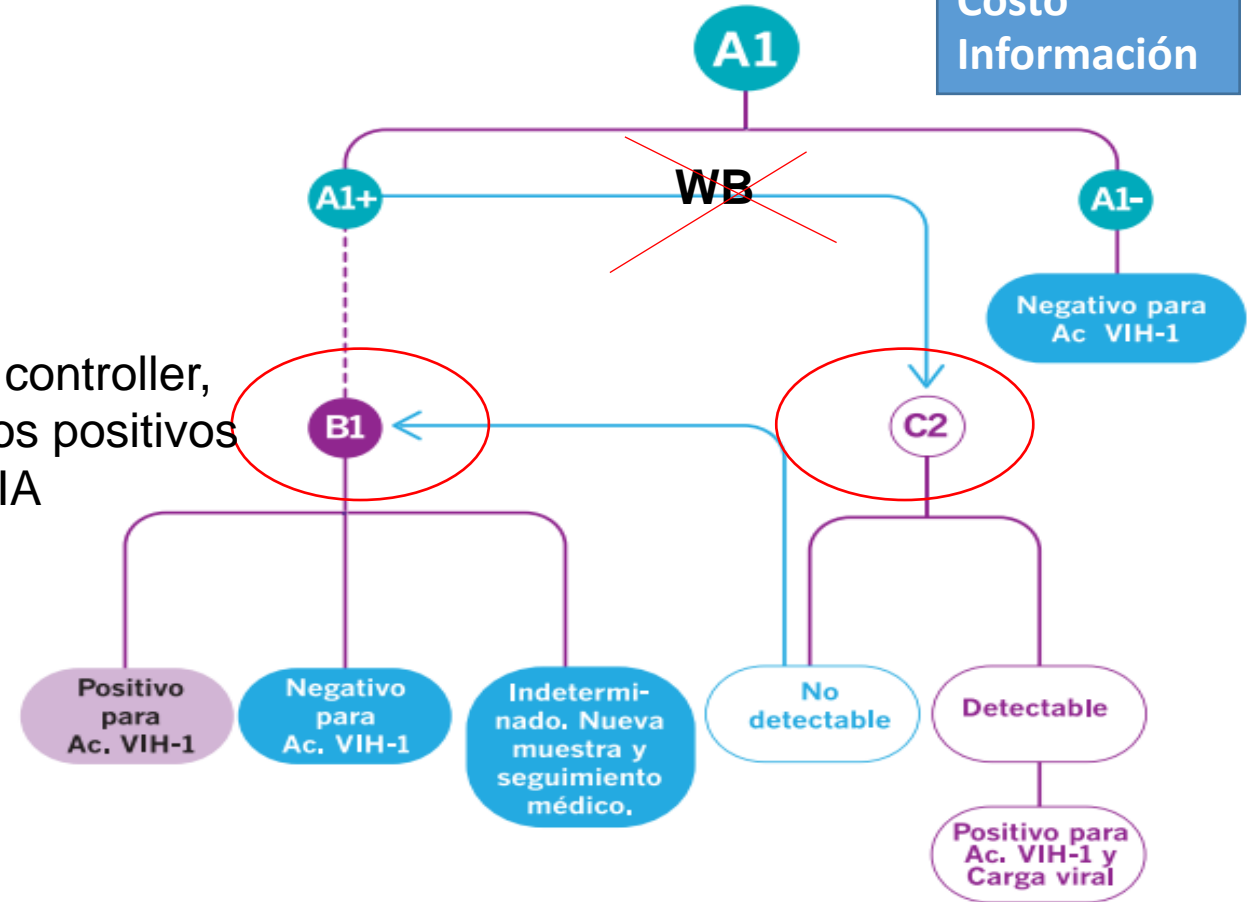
Costo
Información

A1

A1+

WB

A1-

Negativo para Ac VIH-1

controller,
os positivos
IA

B1

C2

Positivo para Ac. VIH-1

Negativo para Ac. VIH-1

Indeterminado. Nueva muestra y seguimiento médico.

No detectable

Detectable

Positivo para Ac. VIH-1 y Carga viral